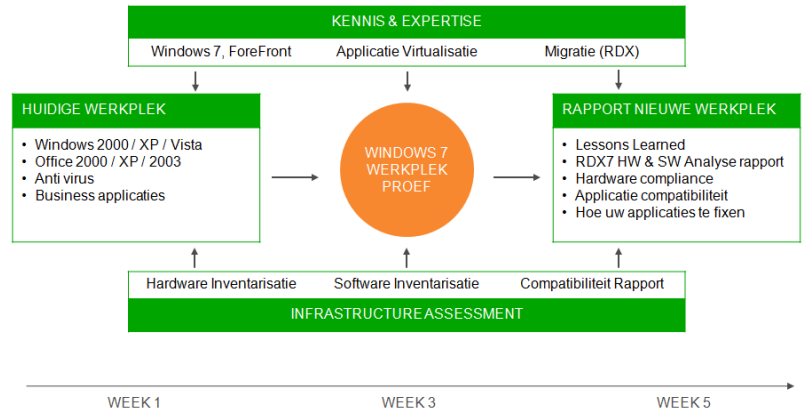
KENNIS & EXPERTISE

Windows 7, ForeFront
Applicatie Virtualisatie
Migratie (RDX)

HUIDIGE WERKPLEK

- Windows 2000 / XP / Vista
- Office 2000 / XP / 2003
- Anti virus
- Business applicaties

WINDOWS 7 WERKPLEK PROEF

RAPPORT NIEUWE WERKPLEK

- Lessons Learned
- RDX7 HW & SW Analyse rapport
- Hardware compliance
- Applicatie compatibiliteit
- Hoe uw applicaties te fixen

Hardware Inventarisatie
Software Inventarisatie
Compatibiliteit Rapport

INFRASTRUCTURE ASSESSMENT

WEEK 1
WEEK 3
WEEK 5